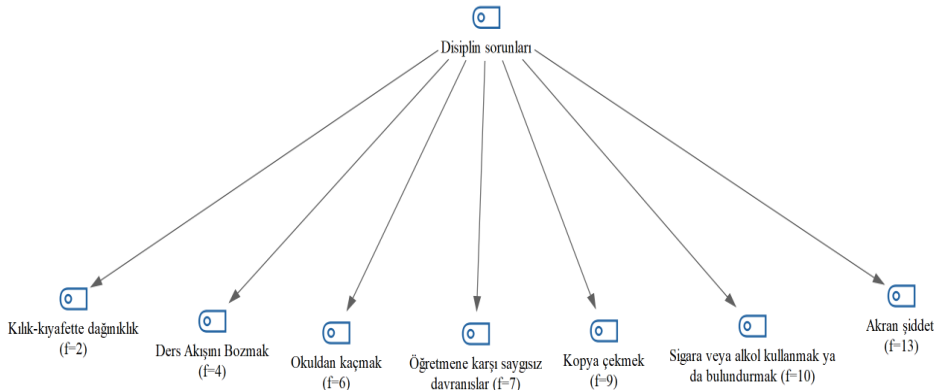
Disiplin sorunları

Kılık-kıyafette dağınıklık
(f=2)

Ders Akışını Bozmak
(f=4)

Okuldan kaçmak
(f=6)

Öğretmene karşı saygısız davranışlar (f=7)

Kopya çekmek
(f=9)

Sigara veya alkol kullanmak ya da bulundurmak (f=10)

Akran şiddet
(f=13)